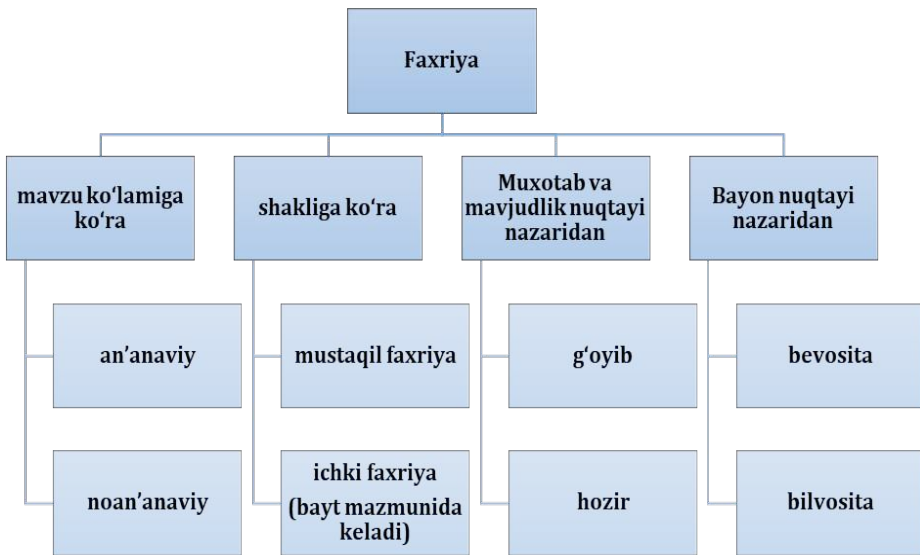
Faxriya

mavzu ko'lamiga ko'ra

an'anaviy

noan'anaviy

shakliga ko'ra

mustaqil faxriya

ichki faxriya (bayt mazmunida keladi)

Muxotab va mavjudlik nuqtayi nazaridan

g'oyib

hozir

Bayon nuqtayi nazaridan

bevosita

bilvosita